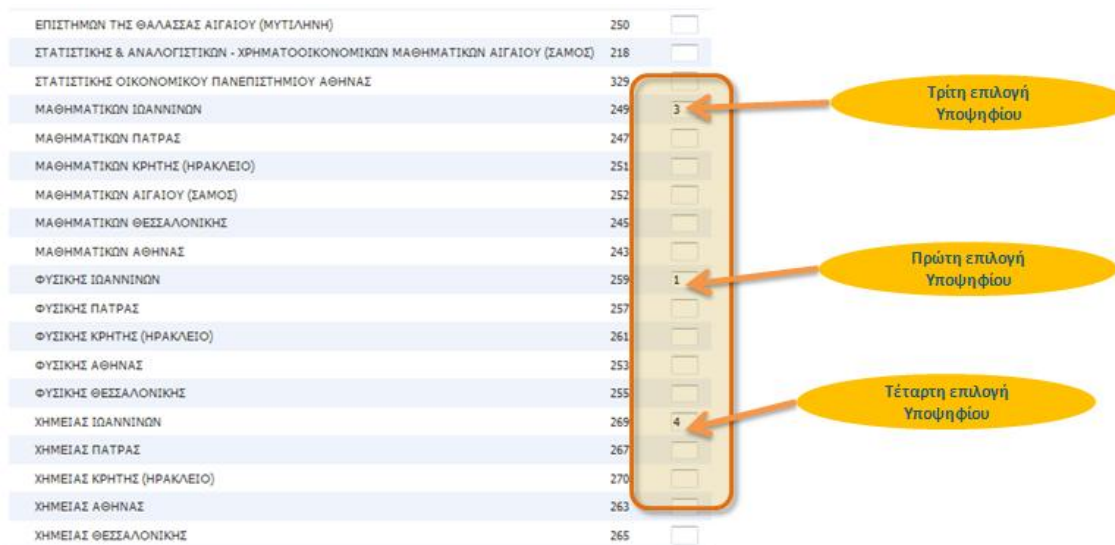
| | | |
|---|---|---|
| ΕΠΙΣΤΗΜΩΝ ΤΗΣ ΘΑΛΑΣΣΑΣ ΑΙΓΑΙΟΥ (ΜΥΤΙΛΗΝΗ) | 250 | |
| ΣΤΑΤΙΣΤΙΚΗΣ & ΑΝΑΛΟΓΙΣΤΙΚΩΝ - ΧΡΗΜΑΤΟΟΙΚΟΝΟΜΙΚΩΝ ΜΑΘΗΜΑΤΙΚΩΝ ΑΙΓΑΙΟΥ (ΣΑΜΟΣ) | 218 | |
| ΣΤΑΤΙΣΤΙΚΗΣ ΟΙΚΟΝΟΜΙΚΟΥ ΠΑΝΕΠΙΣΤΗΜΙΟΥ ΑΘΗΝΑΣ | 329 | |
| ΜΑΘΗΜΑΤΙΚΩΝ ΙΩΑΝΝΙΝΩΝ | 249 | 3 |
| ΜΑΘΗΜΑΤΙΚΩΝ ΠΑΤΡΑΣ | 247 | |
| ΜΑΘΗΜΑΤΙΚΩΝ ΚΡΗΤΗΣ (ΗΡΑΚΛΕΙΟ) | 251 | |
| ΜΑΘΗΜΑΤΙΚΩΝ ΑΙΓΑΙΟΥ (ΣΑΜΟΣ) | 252 | |
| ΜΑΘΗΜΑΤΙΚΩΝ ΘΕΣΣΑΛΟΝΙΚΗΣ | 245 | |
| ΜΑΘΗΜΑΤΙΚΩΝ ΑΘΗΝΑΣ | 243 | |
| ΦΥΣΙΚΗΣ ΙΩΑΝΝΙΝΩΝ | 259 | 1 |
| ΦΥΣΙΚΗΣ ΠΑΤΡΑΣ | 257 | |
| ΦΥΣΙΚΗΣ ΚΡΗΤΗΣ (ΗΡΑΚΛΕΙΟ) | 261 | |
| ΦΥΣΙΚΗΣ ΑΘΗΝΑΣ | 253 | |
| ΦΥΣΙΚΗΣ ΘΕΣΣΑΛΟΝΙΚΗΣ | 255 | |
| ΧΗΜΕΙΑΣ ΙΩΑΝΝΙΝΩΝ | 269 | 4 |
| ΧΗΜΕΙΑΣ ΠΑΤΡΑΣ | 267 | |
| ΧΗΜΕΙΑΣ ΚΡΗΤΗΣ (ΗΡΑΚΛΕΙΟ) | 270 | |
| ΧΗΜΕΙΑΣ ΑΘΗΝΑΣ | 263 | |
| ΧΗΜΕΙΑΣ ΘΕΣΣΑΛΟΝΙΚΗΣ | 265 | |

Τρίτη επιλογή Υποψηφίου

Πρώτη επιλογή Υποψηφίου

Τέταρτη επιλογή Υποψηφίου